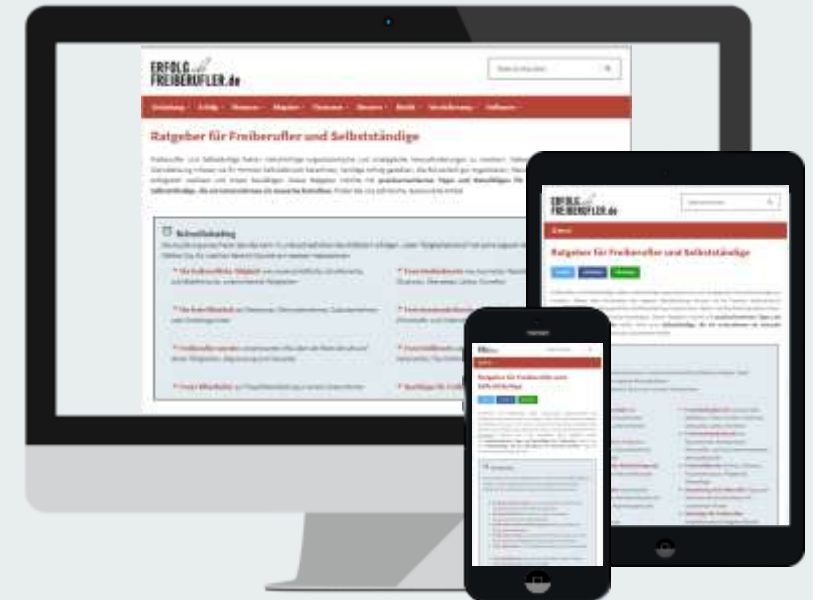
ERFOLG als FREIBERUFLER.de

Ratgeber für Freiberufler und Selbstständige

Schnelleinstieg

ERFOLG als FREIBERUFLER.de

Ratgeber für Freiberufler und Selbstständige

Ratgeber für Freiberufler und Selbstständige